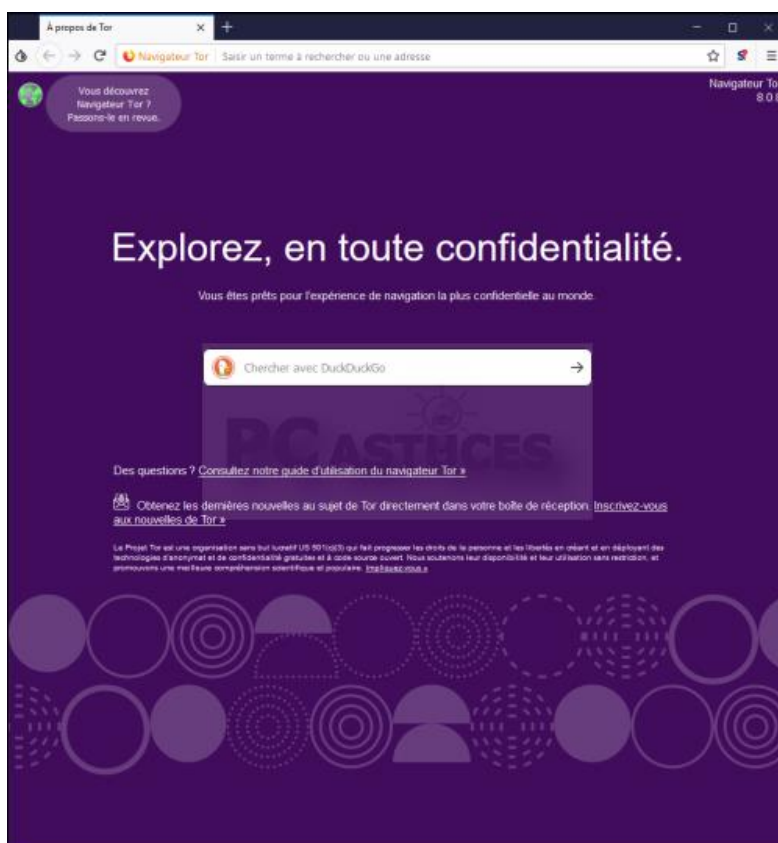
À propos de Tor

Navigateur Tor | Saisir un terme à rechercher ou une adresse

Vous découvrez Navigateur Tor ? Passons-le en revue.

Navigateur Tor 8.0

Explorez, en toute confidentialité.

Vous êtes prêts pour l'expérience de navigation la plus confidentielle au monde.

Chercher avec DuckDuckGo

PCASTUCES

Des questions ? Consultez notre guide d'utilisation du navigateur Tor »

Obtenez les dernières nouvelles au sujet de Tor directement dans votre boîte de réception. Inscrivez-vous aux nouvelles de Tor »

Le Projet Tor est une organisation sans but lucratif US 501(c)(3) qui fait progresser les droits de la personne et les libertés en créant et en déployant des technologies d'anonymat et de confidentialité gratuites et à code source ouvert. Nous soutenons leur disponibilité et leur utilisation sans restriction, et promouvons une meilleure compréhension scientifique et populaire. Impliquez-vous »